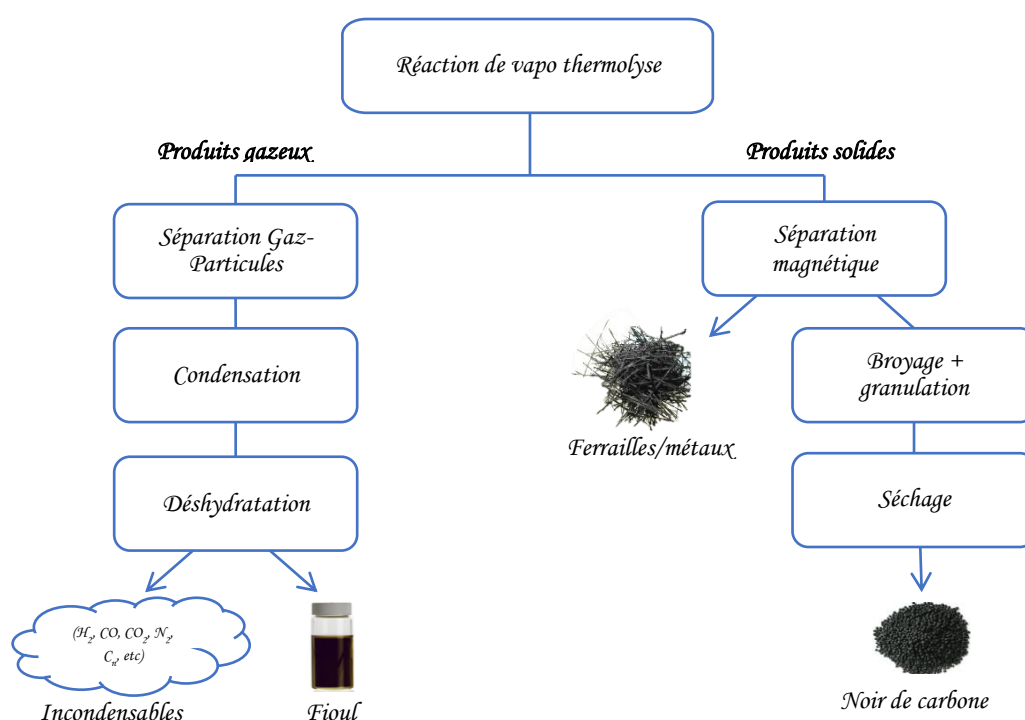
Réaction de vapo thermolyse

Produits gazeux

Produits solides

Séparation Gaz-Particules

Séparation magnétique

Condensation

Broyage + granulation

Ferrailles/métaux

Déshydratation

Séchage

($H_2$, CO, $CO_2$, $N_2$, $C_n$, etc)

Incondensables

Fioul

Noir de carbone